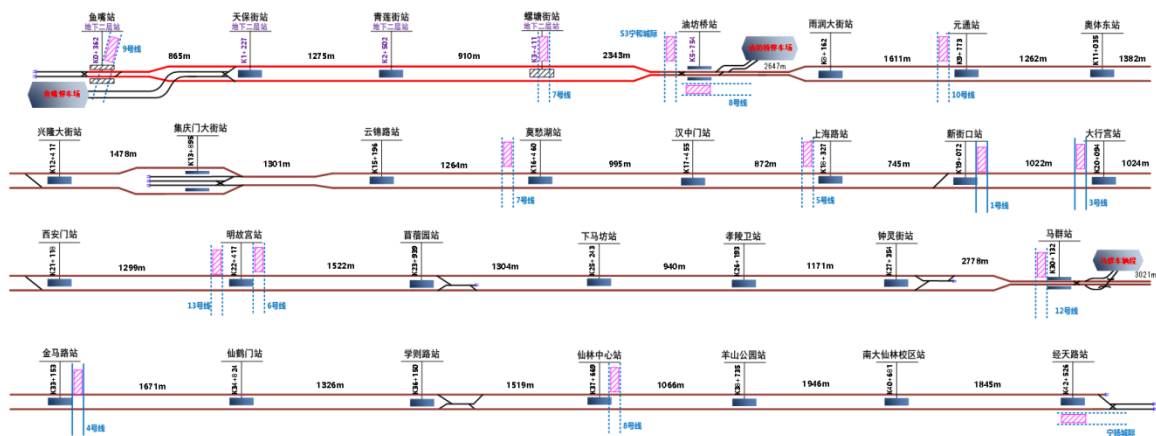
鱼嘴站
地下二层站
K0+362
9号线
鱼嘴停车场
865m
天保街站
地下二层站
K1+227
1275m
青莲街站
地下二层站
K2+502
910m
螺塘街站
地下二层站
K3+411
7号线
2343m
S3宁和城际
油坊桥站
K5+754
油坊桥车场
2647m
8号线
雨润大街站
K8+162
1611m
元通站
K9+773
10号线
1262m
奥体东站
K11+035
1382m

兴隆大街站
K12+417
1478m
集庆门大街站
K13+895
1301m
云锦路站
K15+196
1264m
莫愁湖站
K16+460
7号线
995m
汉中门站
K17+455
872m
上海路站
K18+327
5号线
745m
新街口站
K19+072
1号线
1022m
大行宫站
K20+094
3号线
1024m

西安门站
K21+118
1299m
明故宫站
K22+417
13号线
6号线
1522m
苜蓿园站
K23+939
1304m
下马坊站
K25+243
940m
孝陵卫站
K26+183
1171m
钟灵街站
K27+354
2778m
马群站
K30+132
马群车辆段
3021m
12号线

金马路站
K33+153
4号线
1671m
仙鹤门站
K34+824
1326m
学则路站
K36+150
1519m
仙林中心站
K37+669
8号线
1066m
羊山公园站
K38+735
1946m
南大仙林校区站
K40+681
1845m
经天路站
K42+526
宁句城际